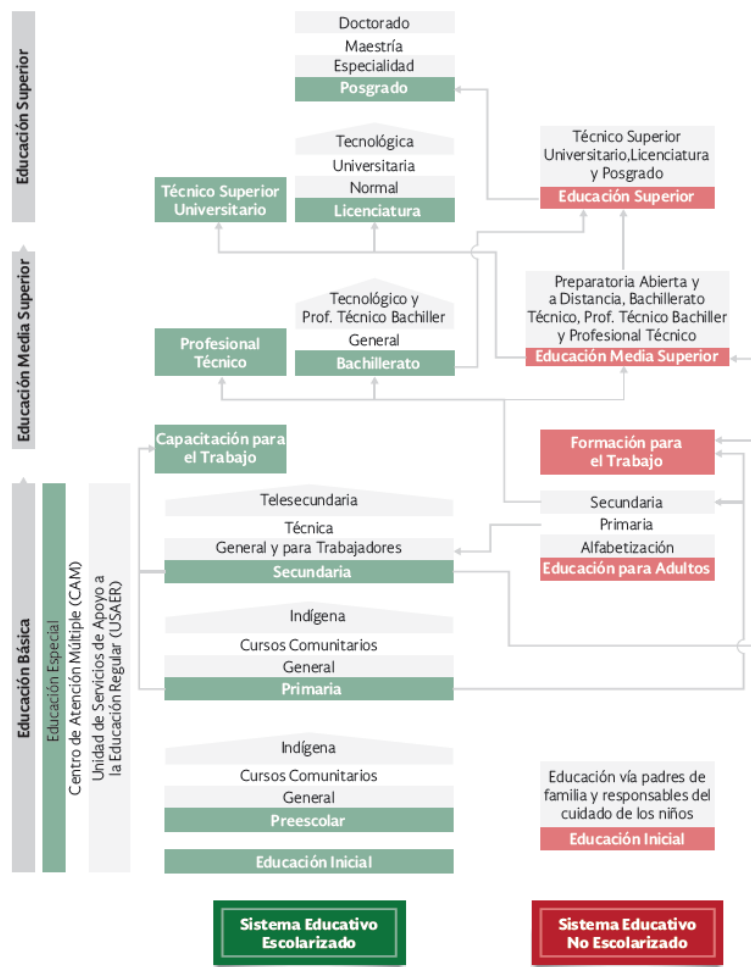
Educación Superior

Doctorado
Maestría
Especialidad
Posgrado

Tecnológica
Universitaria
Normal
Licenciatura

Técnico Superior Universitario

Técnico Superior Universitario,Licenciatura y Posgrado
Educación Superior

Educación Media Superior

Tecnológico y Prof. Técnico Bachiller
General
Bachillerato

Profesional Técnico

Preparatoria Abierta y a Distancia, Bachillerato Técnico, Prof. Técnico Bachiller y Profesional Técnico
Educación Media Superior

Capacitación para el Trabajo

Formación para el Trabajo

Educación Básica

Educación Especial

Centro de Atención Múltiple (CAM)

Unidad de Servicios de Apoyo a la Educación Regular (USAER)

Telesecundaria
Técnica
General y para Trabajadores
Secundaria

Secundaria
Primaria
Alfabetización
Educación para Adultos

Indígena
Cursos Comunitarios
General
Primaria

Indígena
Cursos Comunitarios
General
Preescolar

Educación Inicial

Educación vía padres de familia y responsables del cuidado de los niños
Educación Inicial

Sistema Educativo Escolarizado

Sistema Educativo No Escolarizado